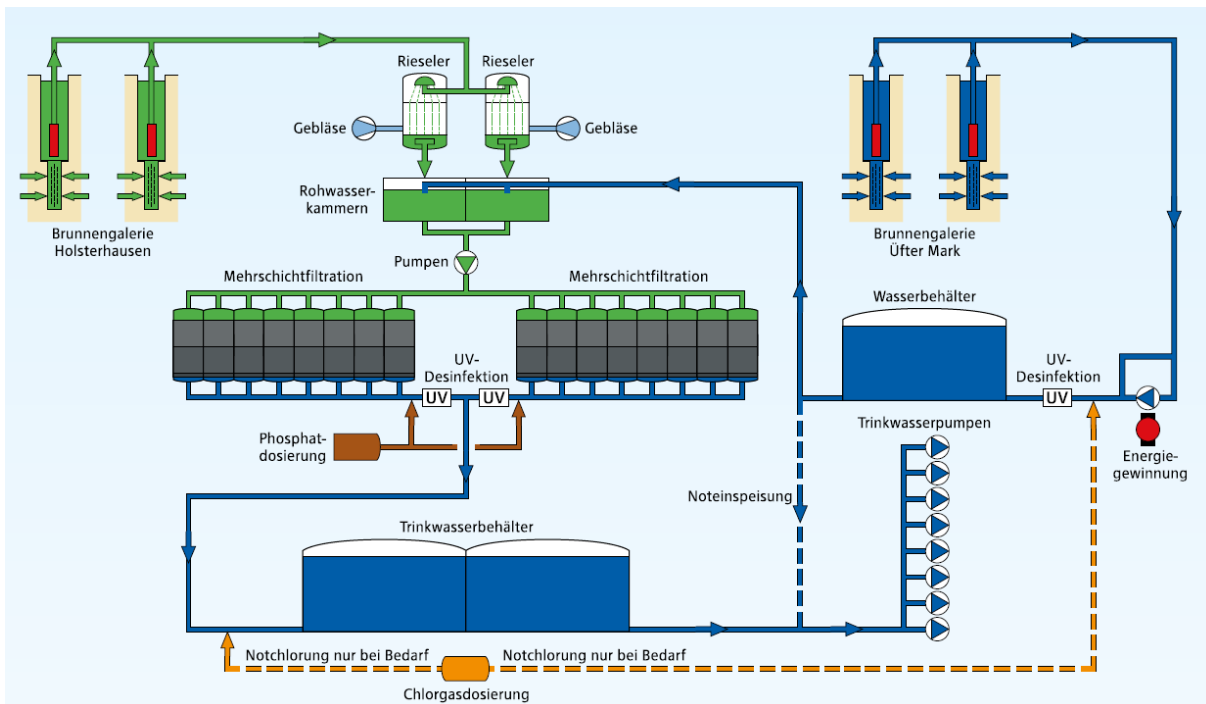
Rieseler

Rieseler

Gebläse

Gebläse

Rohwasserkammern

Brunnengalerie Holsterhausen

Brunnengalerie Üfter Mark

Pumpen

Mehrschichtfiltration

Mehrschichtfiltration

Wasserbehälter

UV-Desinfektion

UV

UV

UV-Desinfektion

UV

Phosphatdosierung

Trinkwasserpumpen

Energiegewinnung

Noteinspeisung

Trinkwasserbehälter

Notchlorung nur bei Bedarf

Notchlorung nur bei Bedarf

Chlorgasdosierung